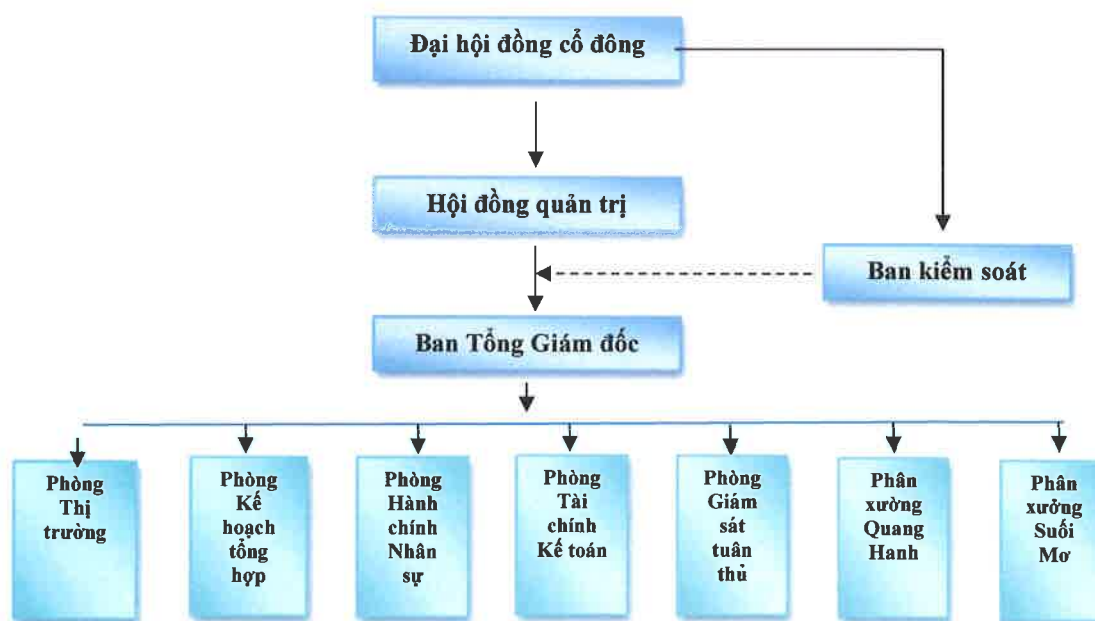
Đại hội đồng cổ đông

Hội đồng quản trị

Ban kiểm soát

Ban Tổng Giám đốc

Phòng Thị trường

Phòng Kế hoạch tổng hợp

Phòng Hành chính Nhân sự

Phòng Tài chính Kế toán

Phòng Giám sát tuân thủ

Phân xưởng Quang Hanh

Phân xưởng Suối Mơ